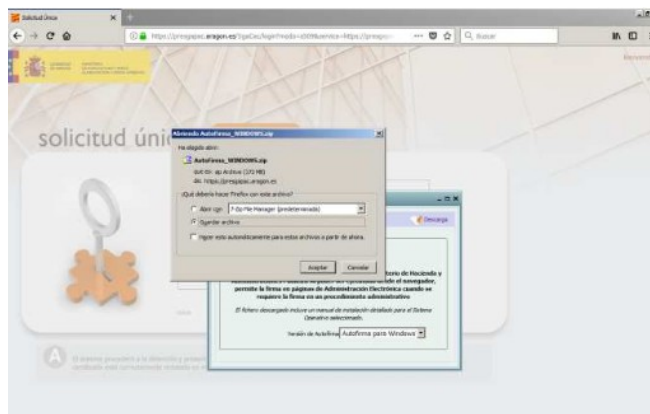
Solicitud Única
https://prespapac.aragon.es/SgaCec/loginFrmda=...
Q Buscar
Bienvenido
solicitud úni
Abriendo AutoFirma_WINDOWS.zip
Ha elegido abrir:
AutoFirma_WINDOWS.zip
que es: zip Archive (172 MB)
de: https://prespapac.aragon.es
¿Qué debería hacer Firefox con este archivo?
Abrir con 7-Zip File Manager (predeterminada)
Guardar archivo
Hacer esto automáticamente para estos archivos a partir de ahora.
Aceptar Cancelar
Descarga
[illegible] terio de Hacienda y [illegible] de el navegador, permite la firma en páginas de Administración Electrónica cuando se requiere la firma en un procedimiento administrativo
El fichero descargado incluye un manual de instalación detallado para el Sistema Operativo seleccionado.
Versión de AutoFirma Autofirma para Windows
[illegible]